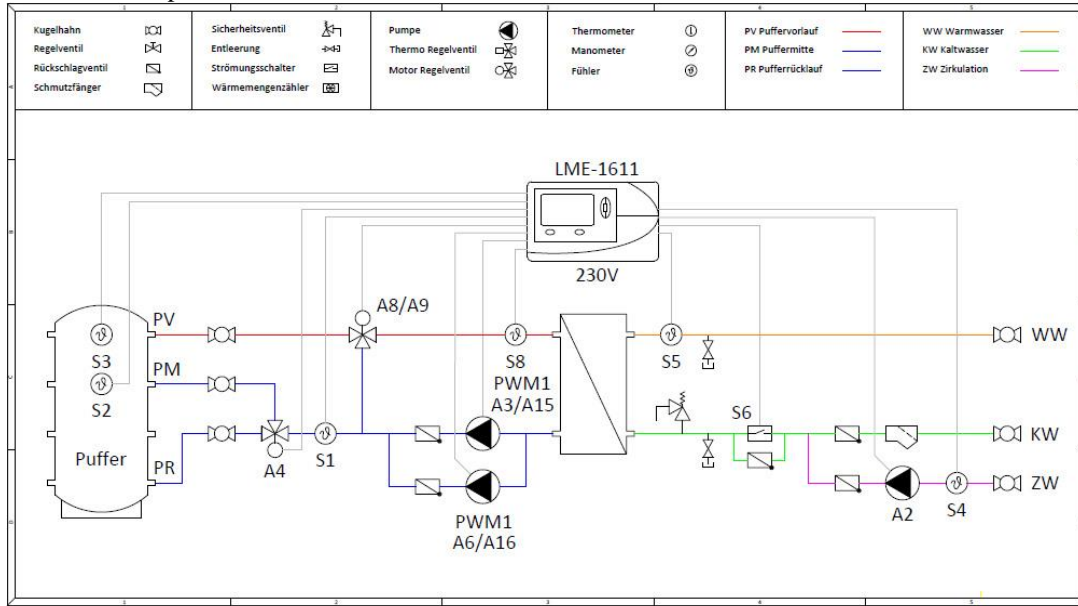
| | | | | | |
|---|---|---|---|---|---|
| Kugelhahn | Sicherheitsventil | Pumpe | Thermometer | PV Puffervorlauf | WW Warmwasser |
| Regelventil | Entleerung | Thermo Regelventil | Manometer | PM Puffermitte | KW Kaltwasser |
| Rückschlagventil | Strömungsschalter | Motor Regelventil | Fühler | PR Pufferrücklauf | ZW Zirkulation |
| Schmutzfänger | Wärmemengenzähler | | | | |

LME-1611

230V

PV

S3

PM

S2

PR

Puffer

A4

S1

A8/A9

S8

PWM1
A3/A15

PWM1
A6/A16

S5

S6

A2

S4

WW

KW

ZW